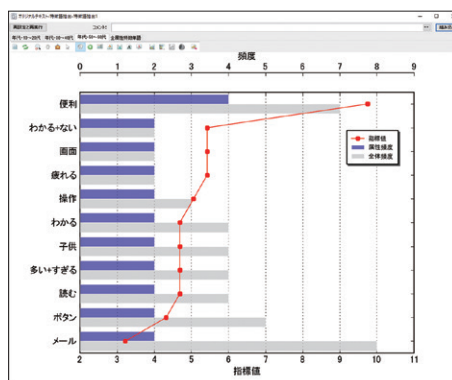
デジタルチャネル一特徴語抽出-特徴語抽出1

頻度

0 1 2 3 4 5 6 7 8 9

便利
わかる+ない
画面
疲れる
操作
わかる
子供
多い+すぎる
読む
ボタン
メール

指標値
属性頻度
全体頻度

2 3 4 5 6 7 8 9 10 11

指標値